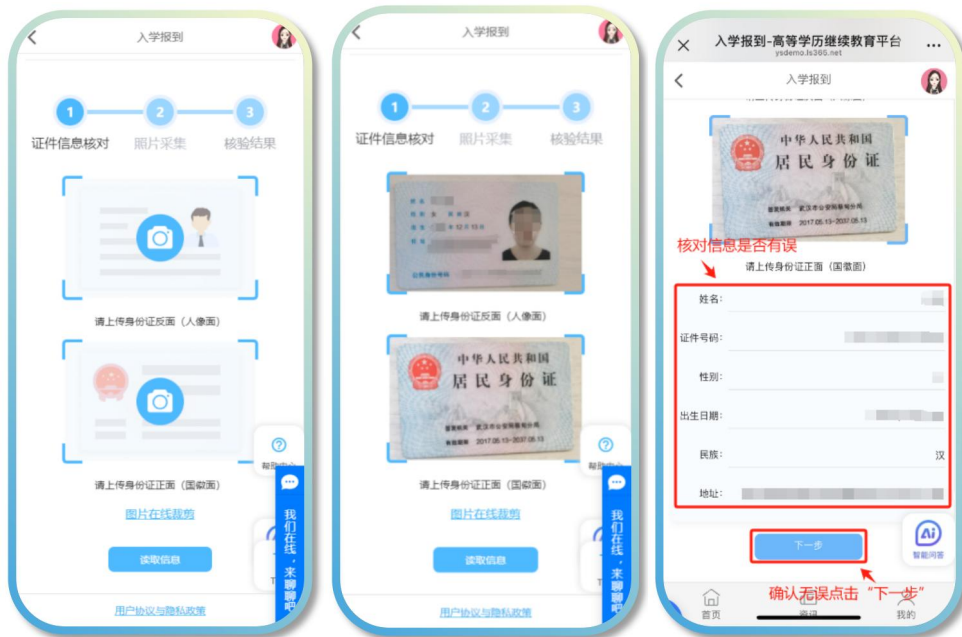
入学报到

1 2 3
证件信息核对 照片采集 核验结果

请上传身份证反面（人像面）

请上传身份证正面（国徽面）

图片在线裁剪

读取信息

用户协议与隐私政策

帮助中心

我们在线，来聊聊吧

入学报到

1 2 3
证件信息核对 照片采集 核验结果

请上传身份证反面（人像面）

中华人民共和国
居民身份证

请上传身份证正面（国徽面）

图片在线裁剪

读取信息

用户协议与隐私政策

帮助中心

我们在线，来聊聊吧

入学报到-高等学历继续教育平台
ysdemo.ls360.net

入学报到

中华人民共和国
居民身份证

核对信息是否有误

请上传身份证正面（国徽面）

姓名：

证件号码：

性别：

出生日期：

民族： 汉

地址：

下一步

智能问答

确认无误点击"下一步"

首页 我的